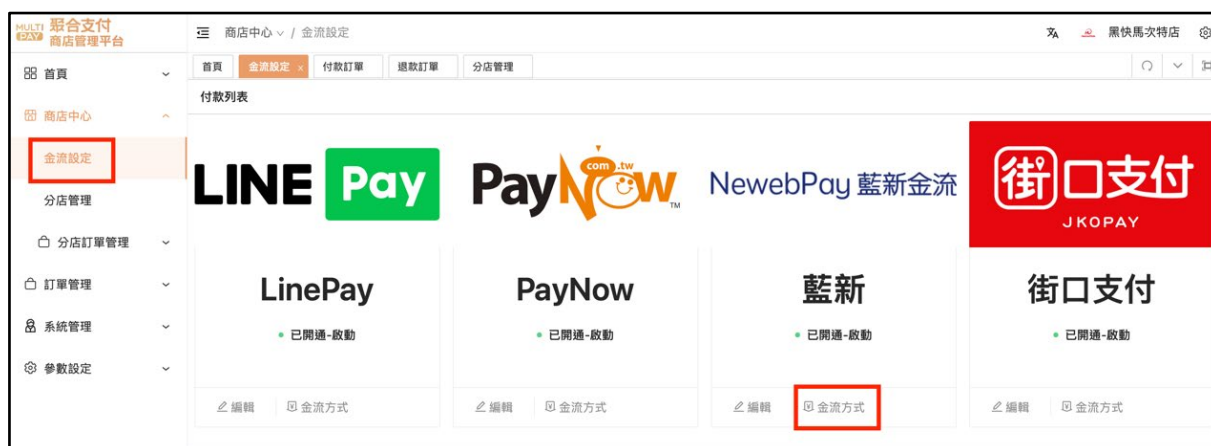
MULTI PAY 聚合支付 商店管理平台

首頁
商店中心
金流設定
分店管理
分店訂單管理
訂單管理
系統管理
參數設定

商店中心 / 金流設定

黑快馬次特店

首頁 金流設定 × 付款訂單 退款訂單 分店管理

付款列表

LINE Pay
PayNow com.tw TM
NewebPay 藍新金流
街口支付 JKOPAY

LinePay
• 已開通-啟動
編輯 金流方式

PayNow
• 已開通-啟動
編輯 金流方式

藍新
• 已開通-啟動
編輯 金流方式

街口支付
• 已開通-啟動
編輯 金流方式